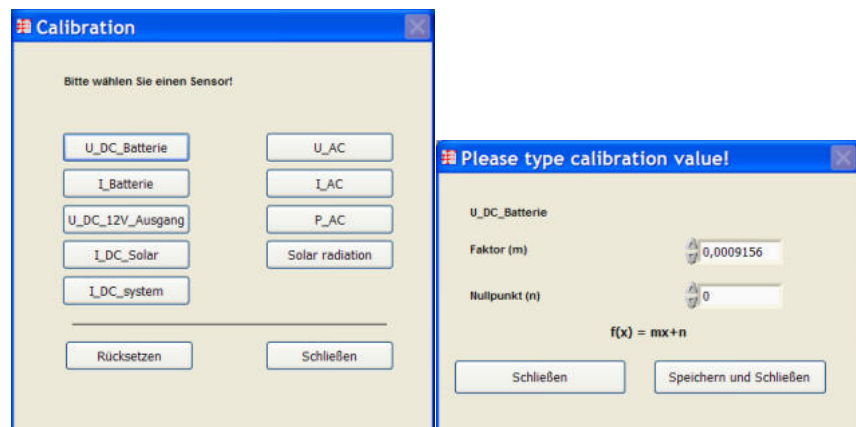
Calibration

Bitte wählen Sie einen Sensor!

U_DC_Batterie

U_AC

I_Batterie

I_AC

U_DC_12V_Ausgang

P_AC

I_DC_Solar

Solar radiation

I_DC_system

Rücksetzen

Schließen

Please type calibration value!

U_DC_Batterie

Faktor (m)

0,0009156

Nullpunkt (n)

0

f(x) = mx+n

Schließen

Speichern und Schließen